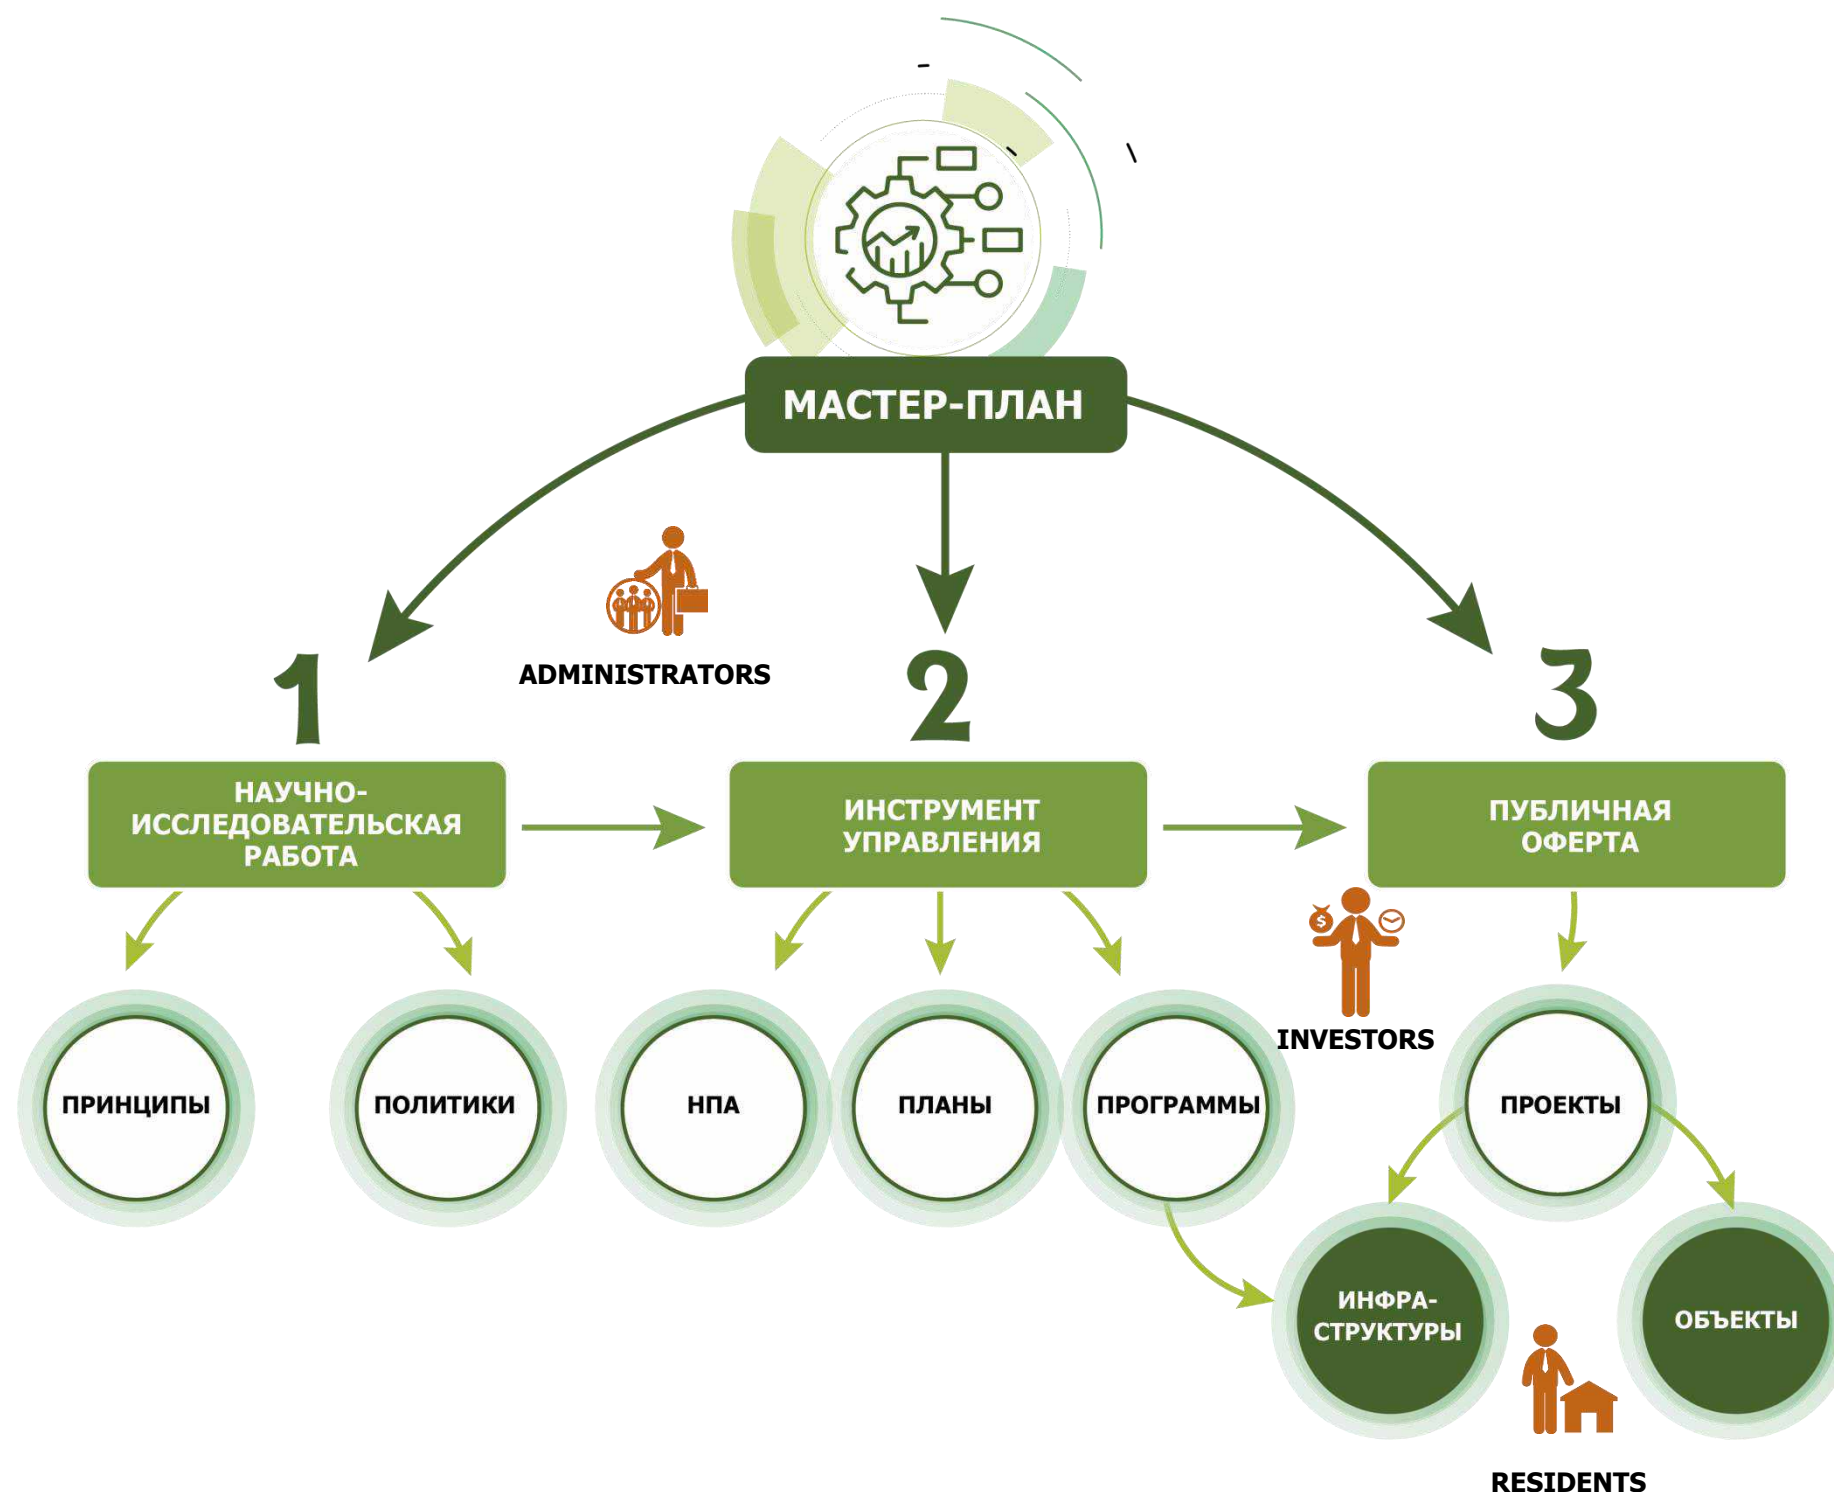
МАСТЕР-ПЛАН

ADMINISTRATORS

1

НАУЧНО-ИССЛЕДОВАТЕЛЬСКАЯ РАБОТА

2

ИНСТРУМЕНТ УПРАВЛЕНИЯ

3

ПУБЛИЧНАЯ ОФЕРТА

ПРИНЦИПЫ

ПОЛИТИКИ

НПА

ПЛАНЫ

ПРОГРАММЫ

INVESTORS

ПРОЕКТЫ

ИНФРА-СТРУКТУРЫ

ОБЪЕКТЫ

RESIDENTS